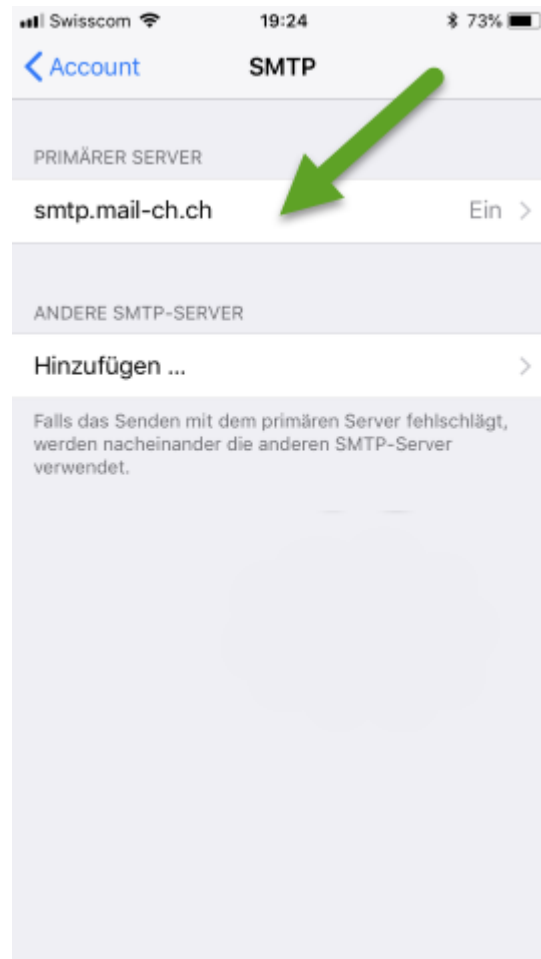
Swisscom 19:24 73%

Account SMTP

PRIMÄRER SERVER

smtp.mail-ch.ch Ein

ANDERE SMTP-SERVER

Hinzufügen ...

Falls das Senden mit dem primären Server fehlschlägt, werden nacheinander die anderen SMTP-Server verwendet.